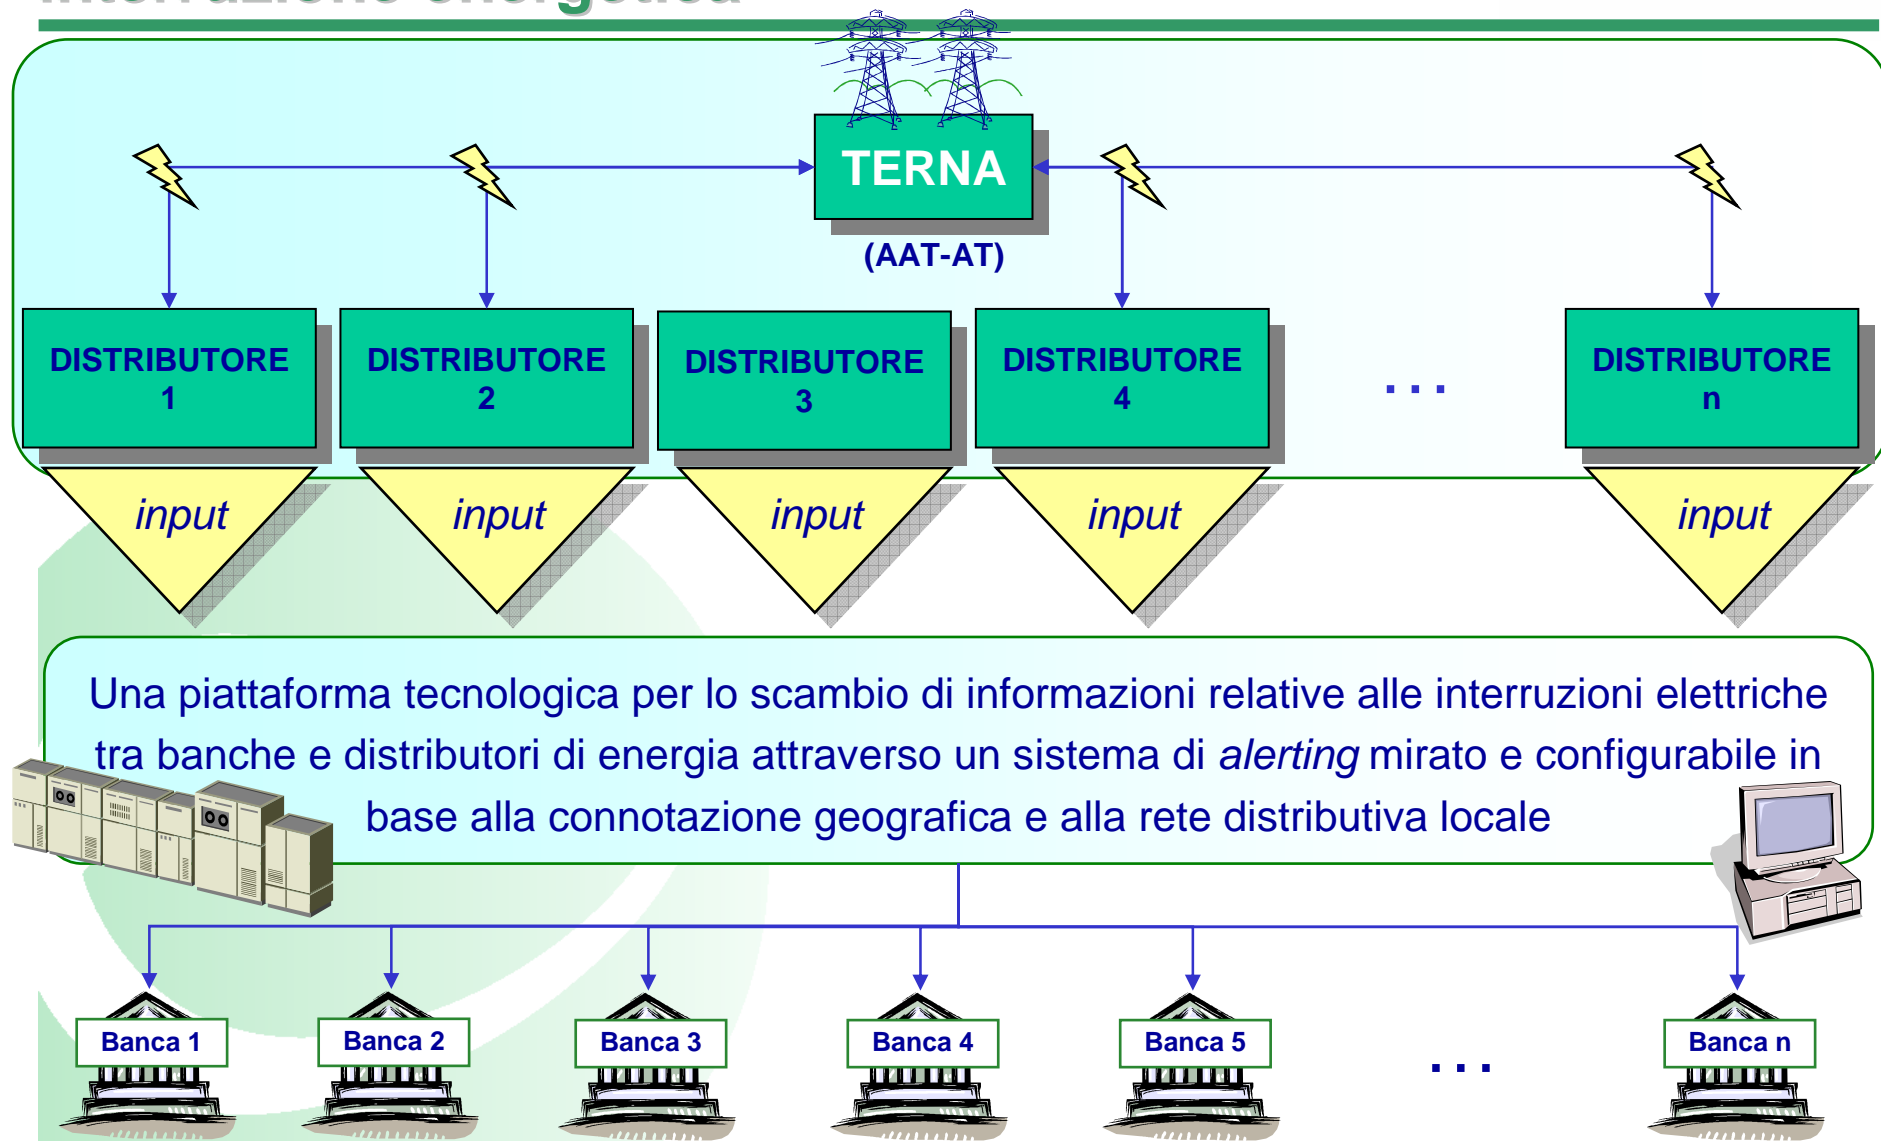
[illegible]

TERNA

(AAT-AT)

DISTRIBUTORE 1

DISTRIBUTORE 2

DISTRIBUTORE 3

DISTRIBUTORE 4

...

DISTRIBUTORE n

input

input

input

input

input

Una piattaforma tecnologica per lo scambio di informazioni relative alle interruzioni elettriche tra banche e distributori di energia attraverso un sistema di *alerting* mirato e configurabile in base alla connotazione geografica e alla rete distributiva locale

Banca 1

Banca 2

Banca 3

Banca 4

Banca 5

...

Banca n